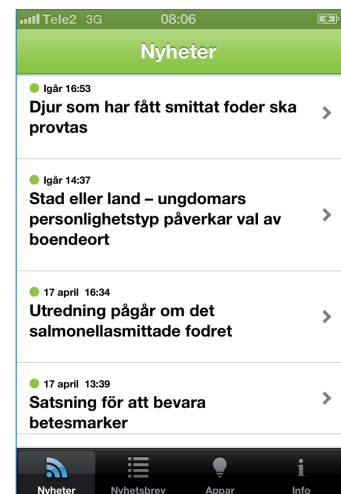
Tele2 3G 08:06

Nyheter

Igår 16:53
Djur som har fått smittat foder ska provtas

Igår 14:37
Stad eller land – ungdomars personlighetstyp påverkar val av boendeort

17 april 16:34
Utredning pågår om det salmonellasmittade fodret

17 april 13:39
Satsning för att bevara betesmarker

Nyheter Nyhetsbrev Appar Info